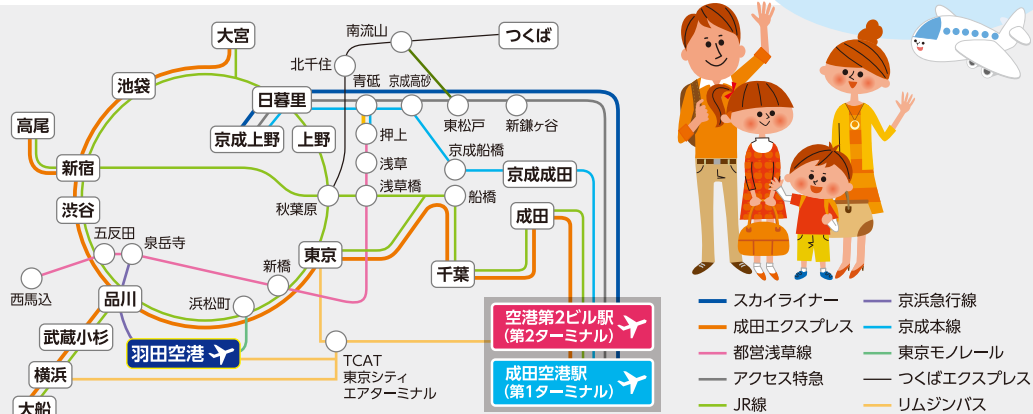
大宮
南流山
つくば
北千住
池袋
青砥
京成高砂
日暮里
高尾
京成上野
上野
東松戸
新鎌ヶ谷
押上
新宿
浅草
京成船橋
京成成田
浅草橋
秋葉原
船橋
渋谷
成田
五反田
泉岳寺
東京
新橋
千葉
西馬込
品川
浜松町
空港第2ビル駅
(第2ターミナル)
武蔵小杉
羽田空港
TCAT
東京シティ
エアターミナル
成田空港駅
(第1ターミナル)
横浜
大船

スカイライナー
成田エクスプレス
都営浅草線
アクセス特急
JR線
京浜急行線
京成本線
東京モノレール
つくばエクスプレス
リムジンバス